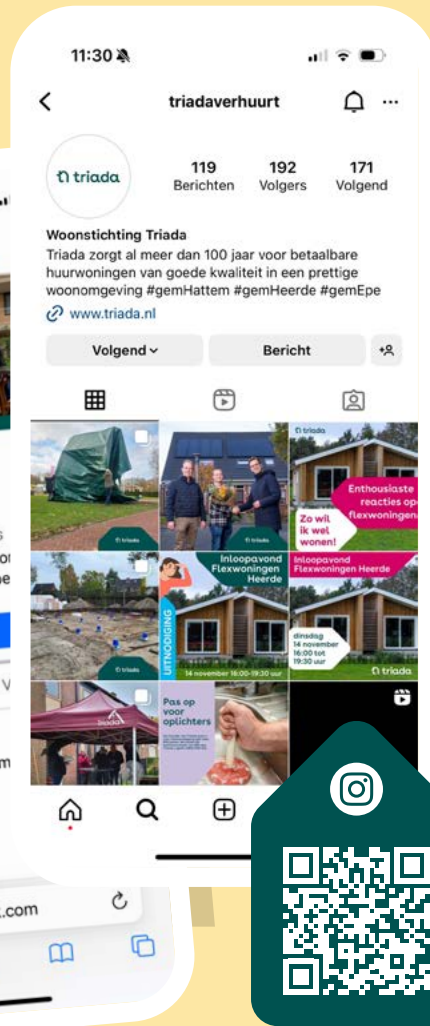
11:30

triadaverhuurt

triada

119 Berichten

192 Volgers

171 Volgend

Woonstichting Triada

Triada zorgt al meer dan 100 jaar voor betaalbare huurwoningen van goede kwaliteit in een prettige woonomgeving #gemHattem #gemHeerde #gemEpe

www.triada.nl

Volgend

Bericht

triada

triada

Enthousiaste reacties op flexwoningen

Zo wil ik wel wonen!

triada

Inloopavond Flexwoningen Heerde

UITNODIGING

14 november 16:00-19:30 uur

Inloopavond Flexwoningen Heerde

dinsdag 14 november 16:00 tot 19:30 uur

triada

Pas op voor oplichters

.com